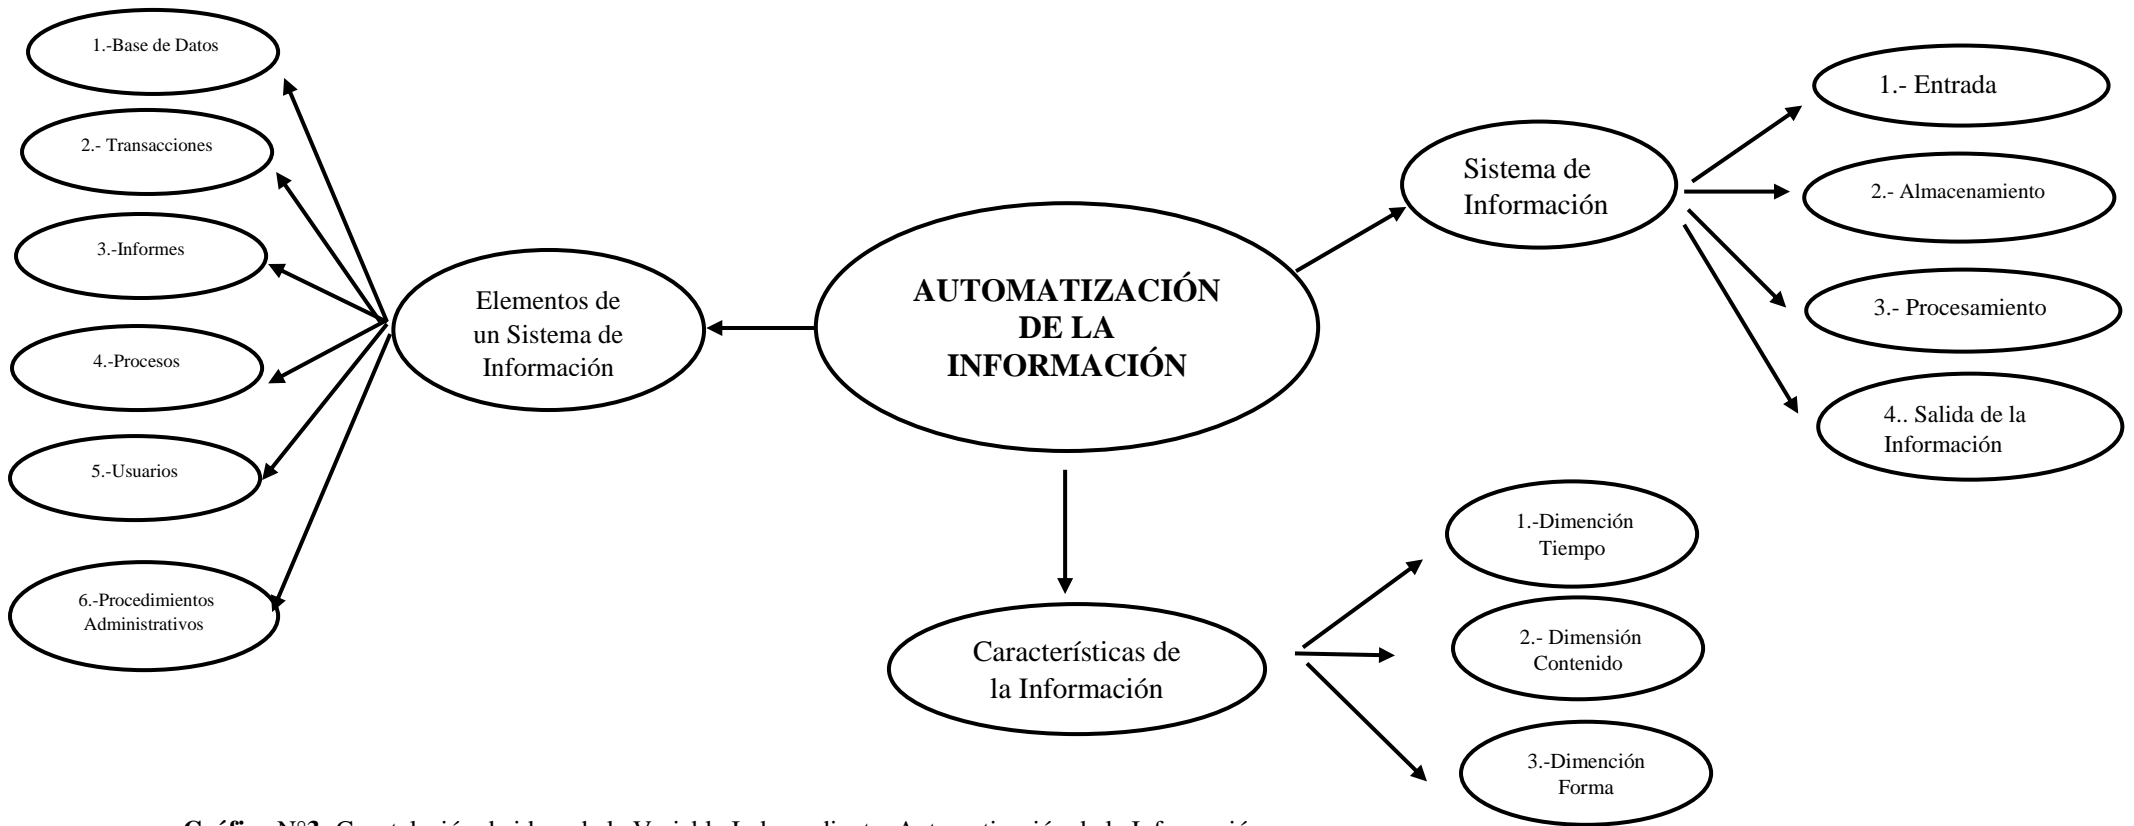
1.-Base de Datos

2.- Transacciones

3.-Informes

4.-Procesos

5.-Usuarios

6.-Procedimientos Administrativos

Elementos de un Sistema de Información

AUTOMATIZACIÓN DE LA INFORMACIÓN

Sistema de Información

1.- Entrada

2.- Almacenamiento

3.- Procesamiento

4.. Salida de la Información

Características de la Información

1.-Dimención Tiempo

2.- Dimensión Contenido

3.-Dimención Forma

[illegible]